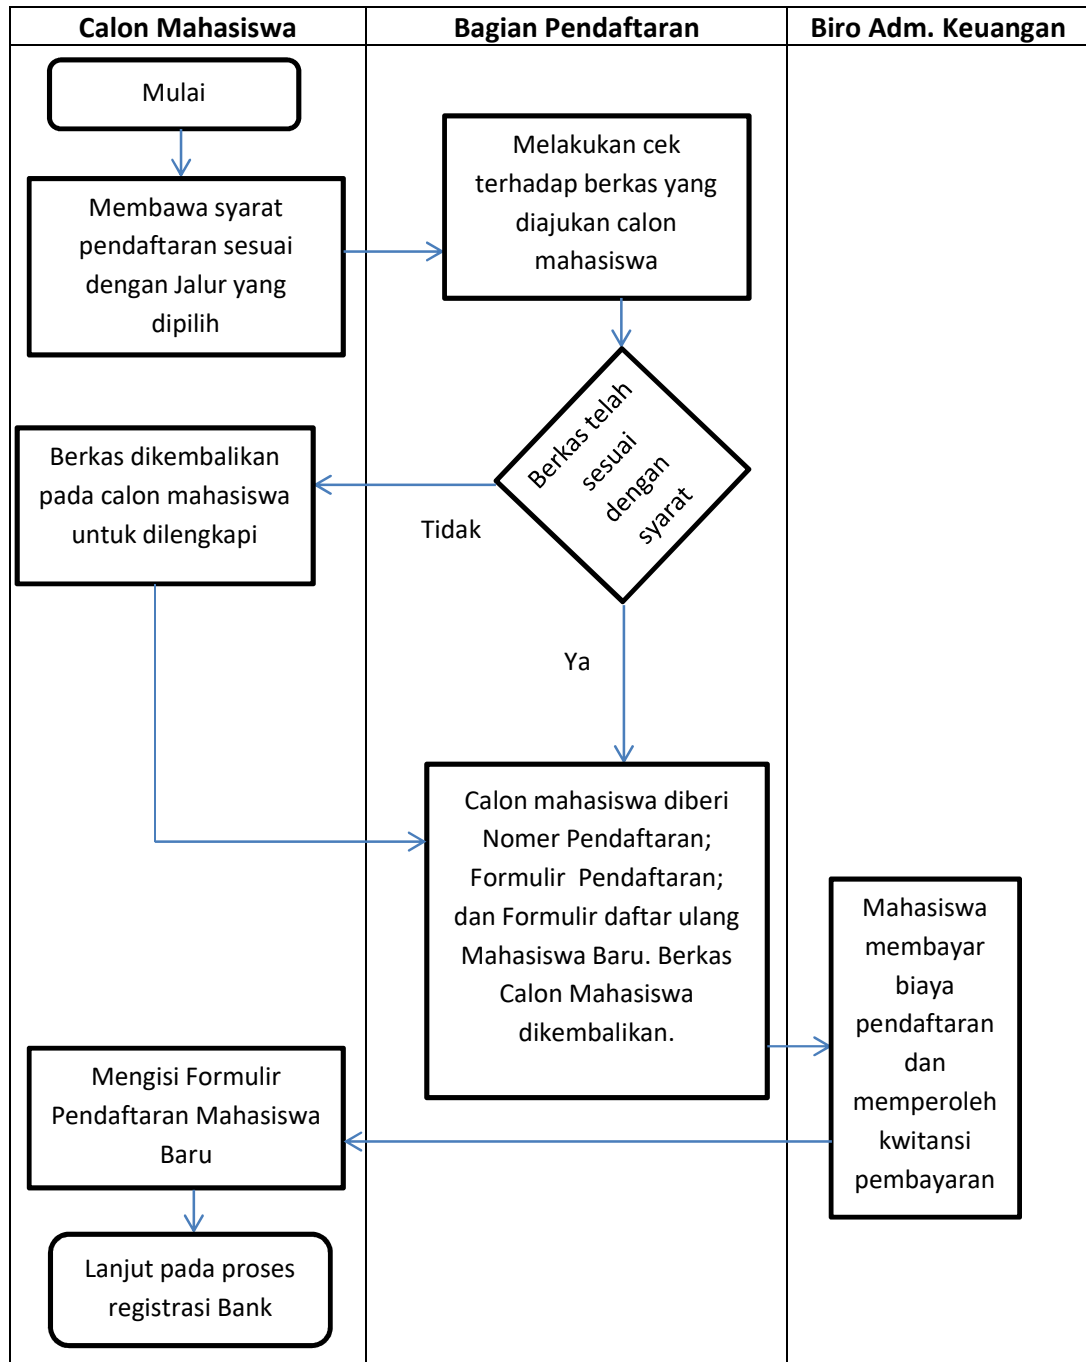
Calon Mahasiswa

Bagian Pendaftaran

Biro Adm. Keuangan

Mulai

Membawa syarat pendaftaran sesuai dengan Jalur yang dipilih

Melakukan cek terhadap berkas yang diajukan calon mahasiswa

Berkas telah sesuai dengan syarat

Berkas dikembalikan pada calon mahasiswa untuk dilengkapi

Tidak

Ya

Calon mahasiswa diberi Nomer Pendaftaran; Formulir Pendaftaran; dan Formulir daftar ulang Mahasiswa Baru. Berkas Calon Mahasiswa dikembalikan.

Mahasiswa membayar biaya pendaftaran dan memperoleh kwitansi pembayaran

Mengisi Formulir Pendaftaran Mahasiswa Baru

Lanjut pada proses registrasi Bank